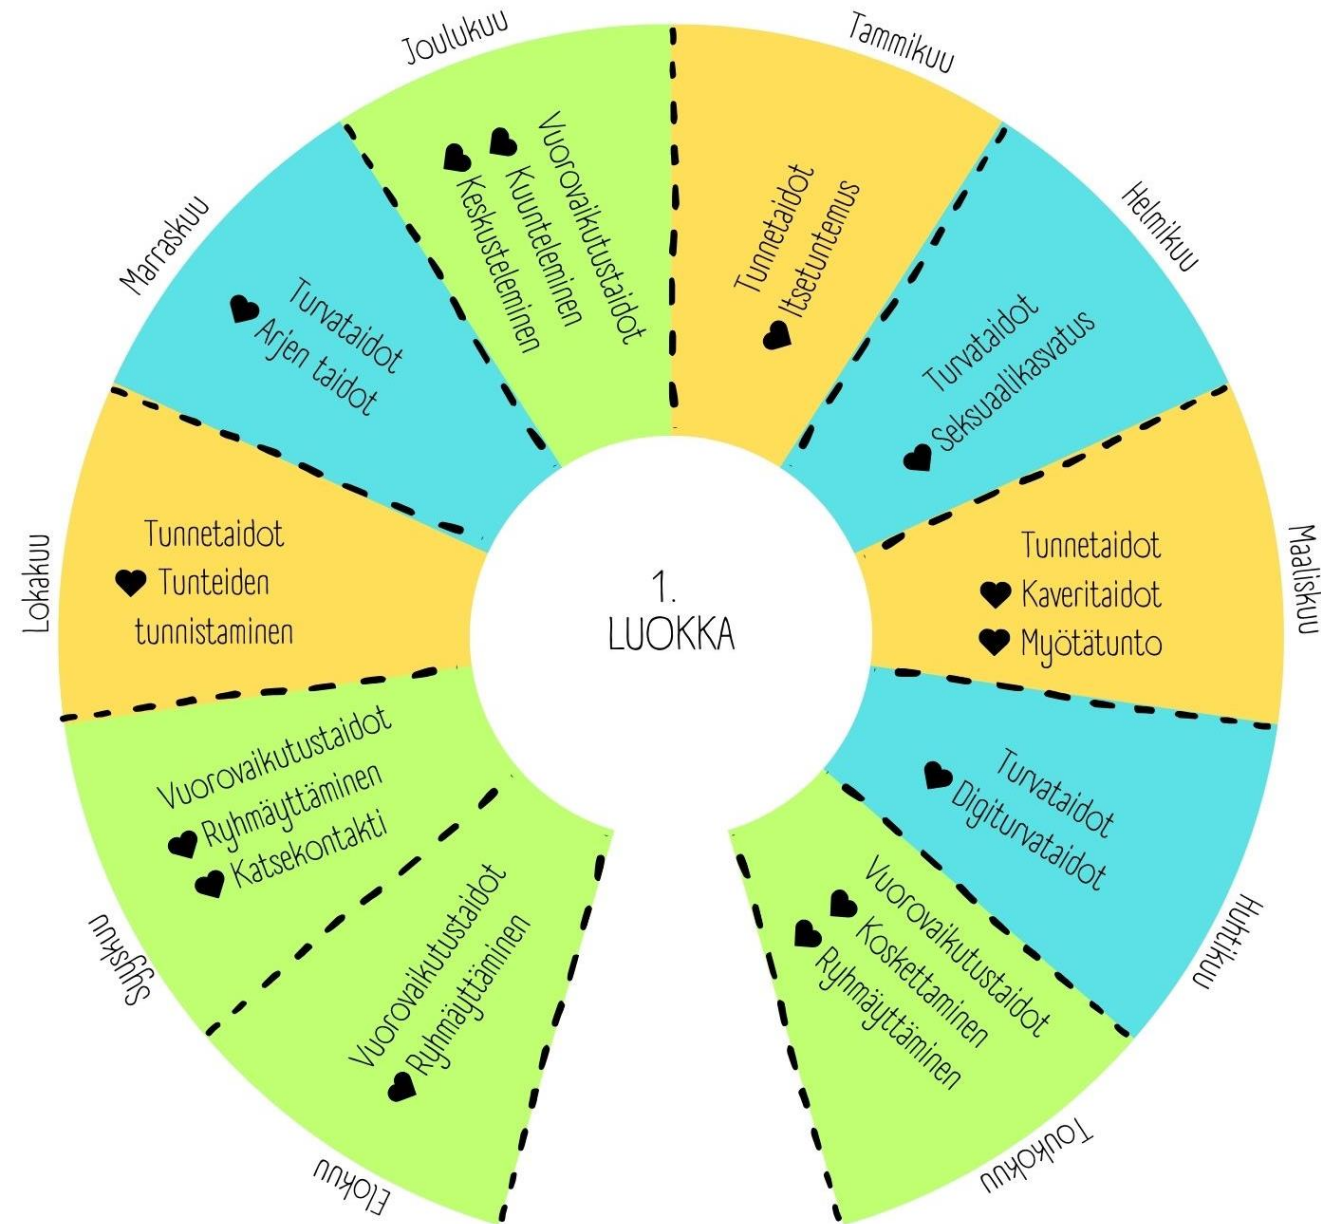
1.
LUOKKA

Elokuu
Vuorovaikutustaidot
Ryhmäyttäminen

Syyskuu
Vuorovaikutustaidot
Ryhmäyttäminen
Katsekontakti

Lokakuu
Tunnetaidot
Tunteiden tunnistaminen

Marraskuu
Turvataidot
Arjen taidot

Joulukuu
Vuorovaikutustaidot
Kuunteleminen
Keskusteleminen

Tammikuu
Tunnetaidot
Itsetuntemus

Helmikuu
Turvataidot
Seksuaalikasvatus

Maaliskuu
Tunnetaidot
Kaveritaidot
Myötätunto

Huhtikuu
Turvataidot
Digiturvataidot

Toukokuu
Vuorovaikutustaidot
Koskettaminen
Ryhmäyttäminen